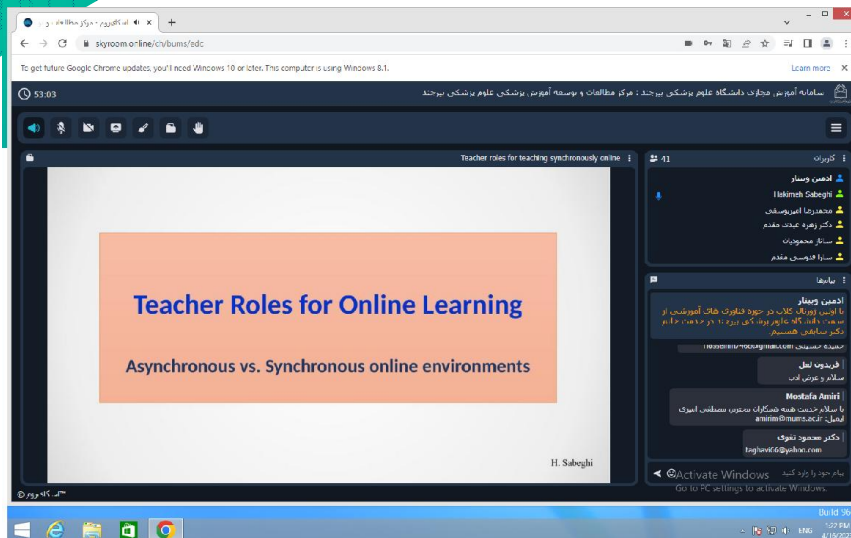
اسکای‌روم - مرکز مطالعات و

skyroom.online/ch/bums/edc

To get future Google Chrome updates, you'll need Windows 10 or later. This computer is using Windows 8.1.

Learn more

53:03

سامانه آموزش مجازی دانشگاه علوم پزشکی بیرجند : مرکز مطالعات و توسعه آموزش پزشکی علوم پزشکی بیرجند

Teacher roles for teaching synchronously online

41 کاربران

ادمین وبینار

Hakimeh Sabeghi

محمدرضا امیریوسفی

دکتر زهره عبدی مقدم

ستاره محمودیان

سارا فردوسی مقدم

پیام‌ها

ادمین وبینار

Teacher Roles for Online Learning

Asynchronous vs. Synchronous online environments

H. Sabeghi

فریدون لعل

سلام و عرض ادب

Mostafa Amiri

با سلام خدمت همه همکاران محترم مصطفی امیری ایمیل: amirim@bums.ac.ir

دکتر محمود تقوی

Taghavi66@yahoo.com

پیام خود را وارد کنید

Activate Windows
Go to PC settings to activate Windows.

© اسکای‌روم

Build 96

ENG